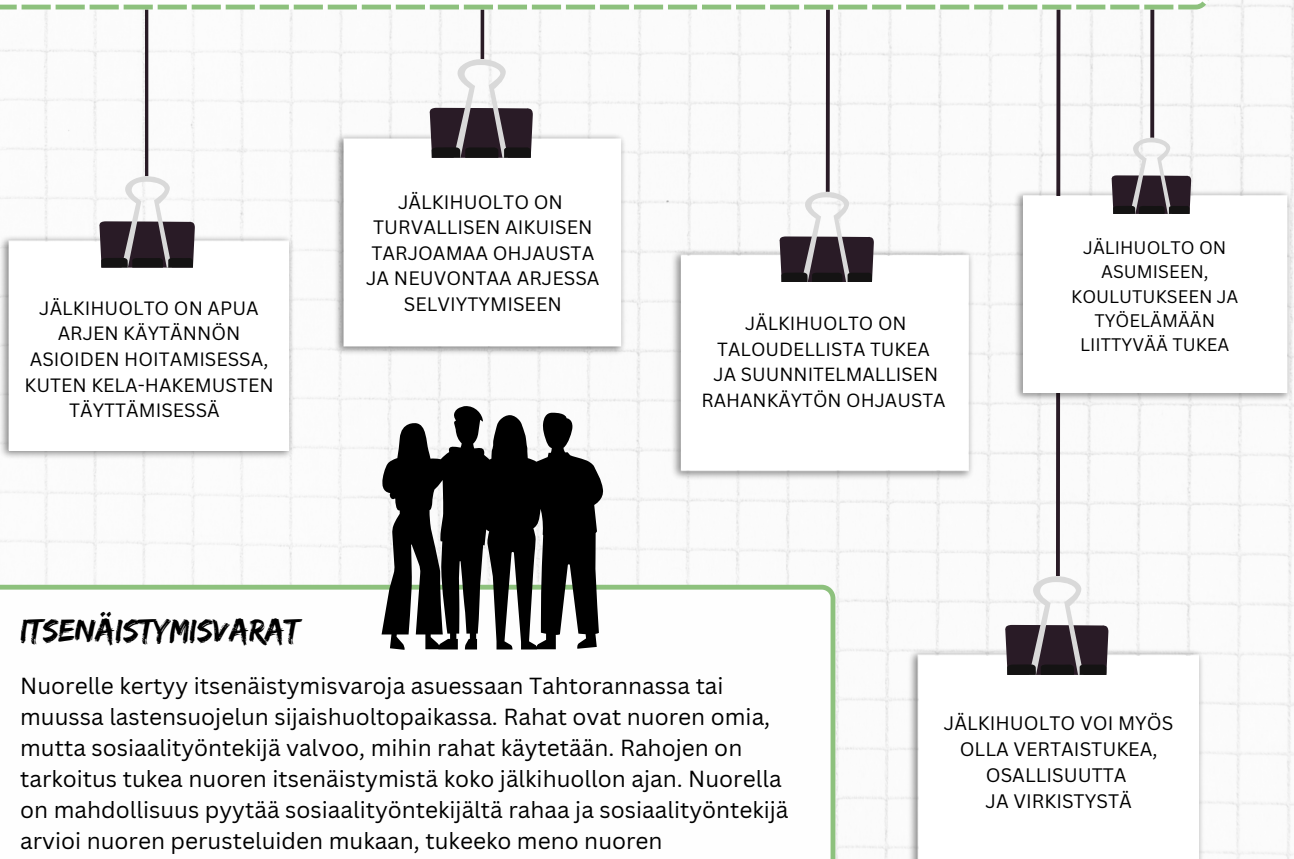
JÄLKIHUOLTO ON APUA ARJEN KÄYTÄNNÖN ASIOIDEN HOITAMISESSA, KUTEN KELA-HAKEMUSTEN TÄYTTÄMISESSÄ

JÄLKIHUOLTO ON TURVALLISEN AIKUISEN TARJOAMAA OHJAUSTA JA NEUVONTAA ARJESSA SELVIYTYMISEEN

JÄLKIHUOLTO ON TALOUDELLISTA TUKEA JA SUUNNITELMALLISEN RAHANKÄYTÖN OHJAUSTA

JÄLIHUOLTO ON ASUMISEEN, KOULUTUKSEEN JA TYÖELÄMÄÄN LIITTYVÄÄ TUKEA

ITSENÄISTYMISVARAT

Nuorelle kertyy itsenäistymisvaroja asuessaan Tahtorannassa tai muussa lastensuojelun sijaishuoltopaikassa. Rahat ovat nuoren omia, mutta sosiaalityöntekijä valvoo, mihin rahat käytetään. Rahojen on tarkoitus tukea nuoren itsenäistymistä koko jälkihuollon ajan. Nuorella on mahdollisuus pyytää sosiaalityöntekijältä rahaa ja sosiaalityöntekijä arvioi nuoren perusteluiden mukaan, tukeeko meno nuoren

JÄLKIHUOLTO VOI MYÖS OLLA VERTAISTUKEA, OSALLISUUTTA JA VIRKISTYSTÄ